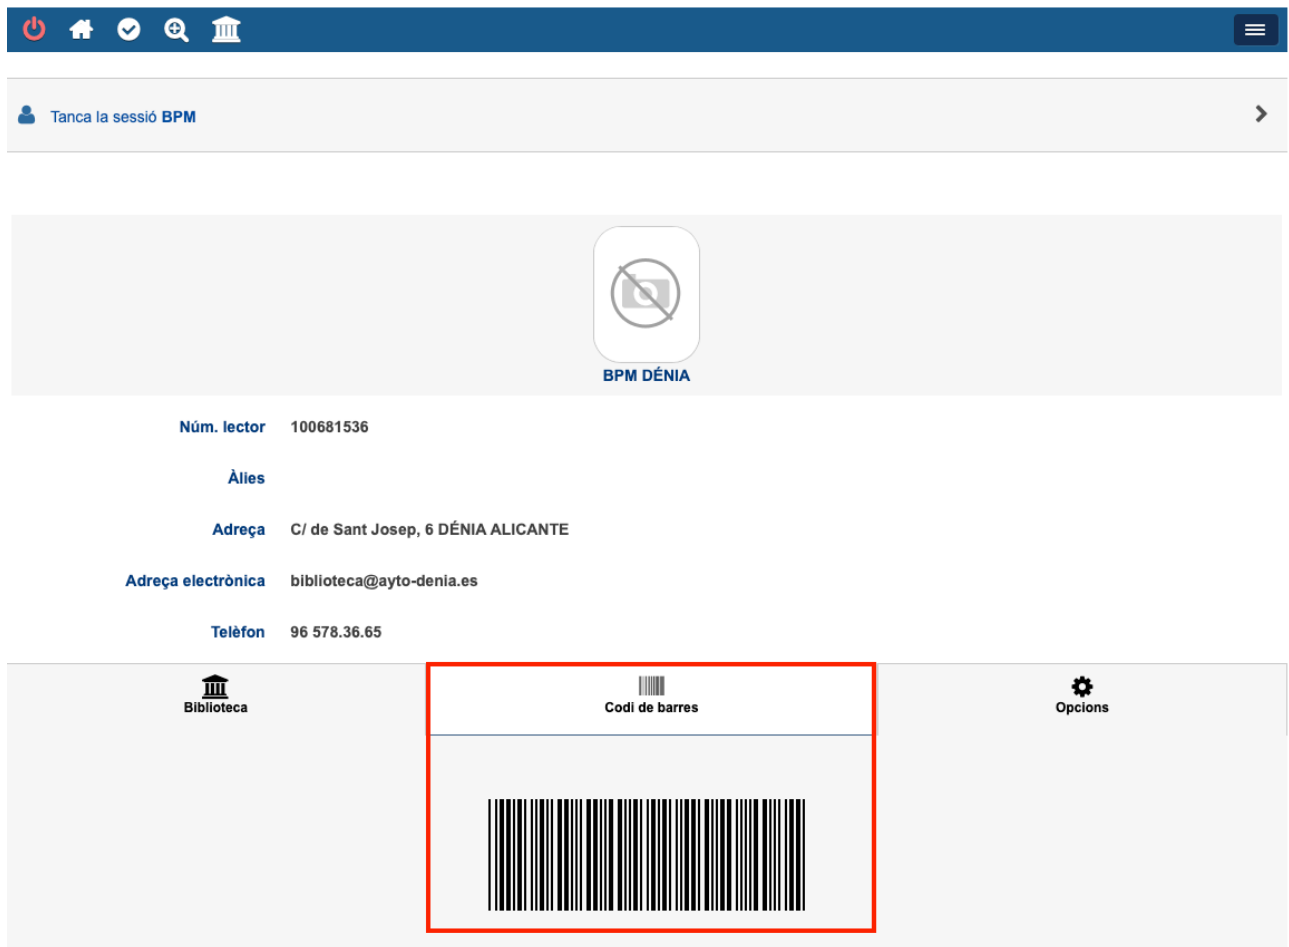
Tanca la sessió BPM

BPM DÉNIA

Núm. lector 100681536

Àlies

Adreça C/ de Sant Josep, 6 DÉNIA ALICANTE

Adreça electrònica biblioteca@ayto-denia.es

Telèfon 96 578.36.65

Biblioteca

Codi de barres

Opcions